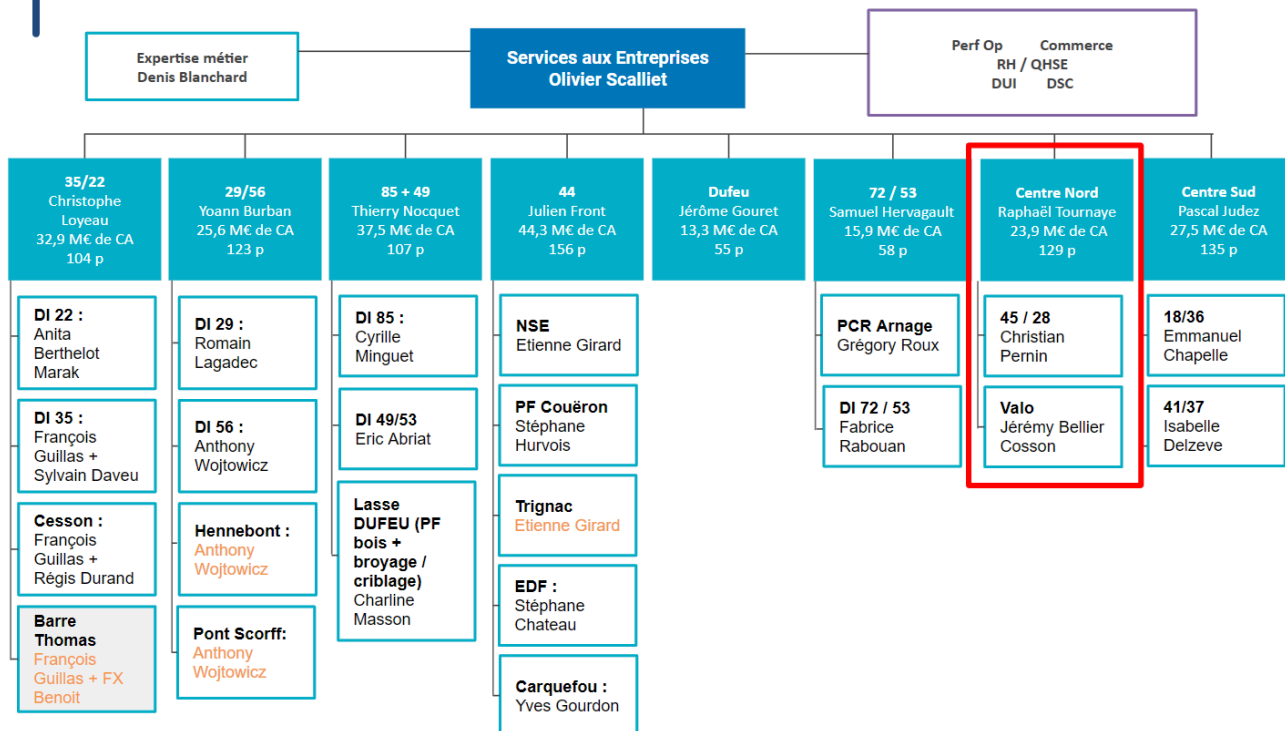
Expertise métier
Denis Blanchard

Services aux Entreprises
Olivier Scalliet

Perf Op Commerce
RH / QHSE
DUI DSC

35/22
Christophe Loyeau
32,9 M€ de CA
104 p

DI 22 : Anita Berthelot Marak

DI 35 : François Guillas + Sylvain Daveu

Cesson : François Guillas + Régis Durand

Barre Thomas François Guillas + FX Benoit

29/56
Yoann Burban
25,6 M€ de CA
123 p

DI 29 : Romain Lagadec

DI 56 : Anthony Wojtowicz

Hennebont : Anthony Wojtowicz

Pont Scorff: Anthony Wojtowicz

85 + 49
Thierry Nocquet
37,5 M€ de CA
107 p

DI 85 : Cyrille Minguet

DI 49/53 Eric Abriat

Lasse DUFEU (PF bois + broyage / criblage) Charline Masson

44
Julien Front
44,3 M€ de CA
156 p

NSE Etienne Girard

PF Couëron Stéphane Hurvois

Trignac Etienne Girard

EDF : Stéphane Chateau

Carquefou : Yves Gourdon

Dufeu
Jérôme Gouret
13,3 M€ de CA
55 p

72 / 53
Samuel Hervagault
15,9 M€ de CA
58 p

PCR Arnage Grégory Roux

DI 72 / 53 Fabrice Rabouan

Centre Nord
Raphaël Tournaye
23,9 M€ de CA
129 p

45 / 28 Christian Pernin

Valo Jérémy Bellier Cosson

Centre Sud
Pascal Judez
27,5 M€ de CA
135 p

18/36 Emmanuel Chapelle

41/37 Isabelle Delzeve